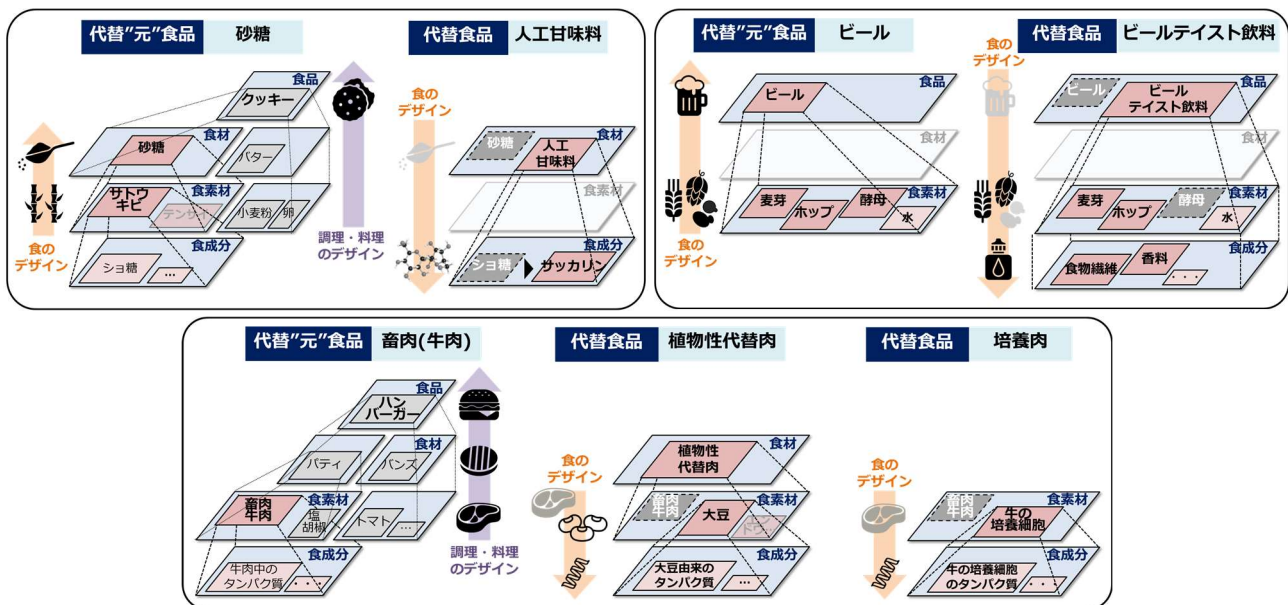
代替"元"食品　砂糖

食品
クッキー
食材
砂糖
バター
食素材
サトウキビ
デンサイ
小麦粉
卵
食成分
ショ糖
…
食のデザイン
調理・料理のデザイン

代替食品　人工甘味料

食のデザイン
食材
砂糖
人工甘味料
食素材
食成分
ショ糖
サッカリン

代替"元"食品　ビール

食品
ビール
食材
食素材
麦芽
ホップ
酵母
水
食のデザイン

代替食品　ビールテイスト飲料

食のデザイン
食品
ビール
ビールテイスト飲料
食材
食素材
麦芽
ホップ
酵母
水
食成分
食物繊維
香料
・・

代替"元"食品　畜肉(牛肉)

食品
ハンバーガー
食材
パティ
バンズ
食素材
畜肉牛肉
塩胡椒
トマト
…
食成分
牛肉中のタンパク質
・・
調理・料理のデザイン

代替食品　植物性代替肉

食のデザイン
植物性代替肉
食材
畜肉牛肉
大豆
食素材
食成分
大豆由来のタンパク質
…

代替食品　培養肉

食のデザイン
畜肉牛肉
牛の培養細胞
食素材
食成分
牛の培養細胞のタンパク質
・・